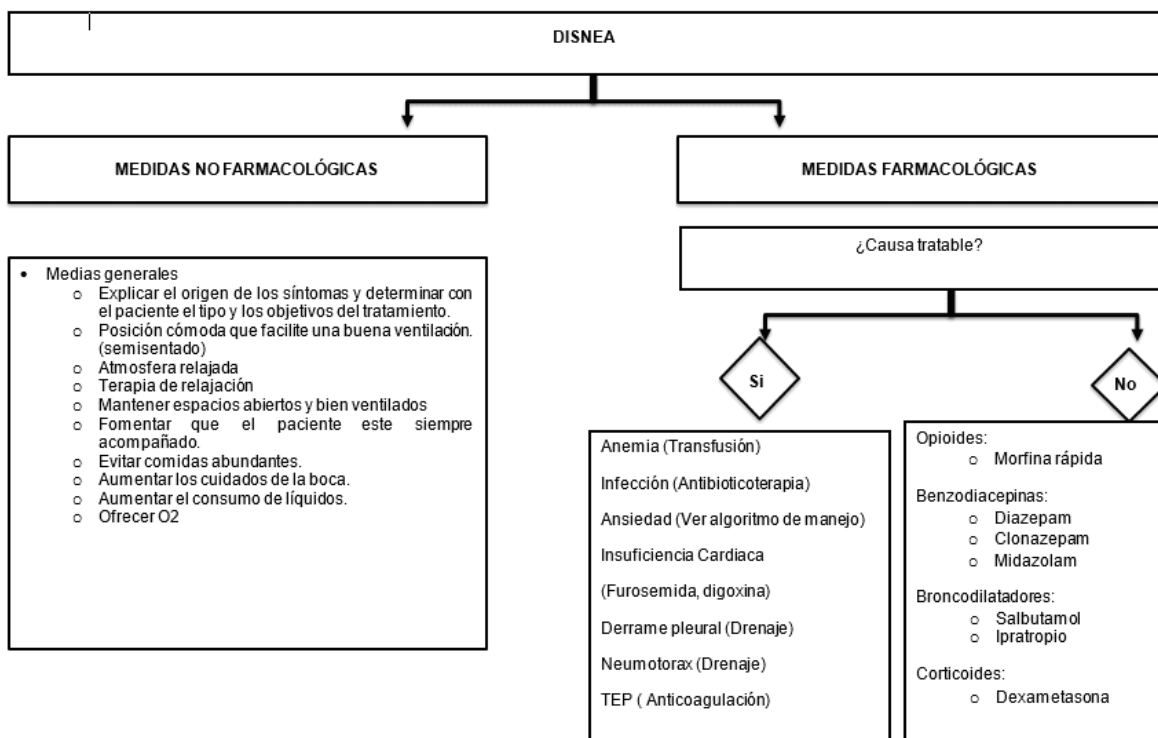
DISNEA

MEDIDAS NO FARMACOLÓGICAS

MEDIDAS FARMACOLÓGICAS

- Medias generales
  - Explicar el origen de los síntomas y determinar con el paciente el tipo y los objetivos del tratamiento.
  - Posición cómoda que facilite una buena ventilación. (semisentado)
  - Atmosfera relajada
  - Terapia de relajación
  - Mantener espacios abiertos y bien ventilados
  - Fomentar que el paciente este siempre acompañado.
  - Evitar comidas abundantes.
  - Aumentar los cuidados de la boca.
  - Aumentar el consumo de líquidos.
  - Ofrecer O2

¿Causa tratable?

Si

No

Anemia (Transfusión)

Infección (Antibioticoterapia)

Ansiedad (Ver algoritmo de manejo)

Insuficiencia Cardiaca

(Furosemida, digoxina)

Derrame pleural (Drenaje)

Neumotorax (Drenaje)

TEP ( Anticoagulación)

Opioides:
- Morfina rápida

Benzodiacepinas:
- Diazepam
- Clonazepam
- Midazolam

Broncodilatadores:
- Salbutamol
- Ipratropio

Corticoides:
- Dexametasona